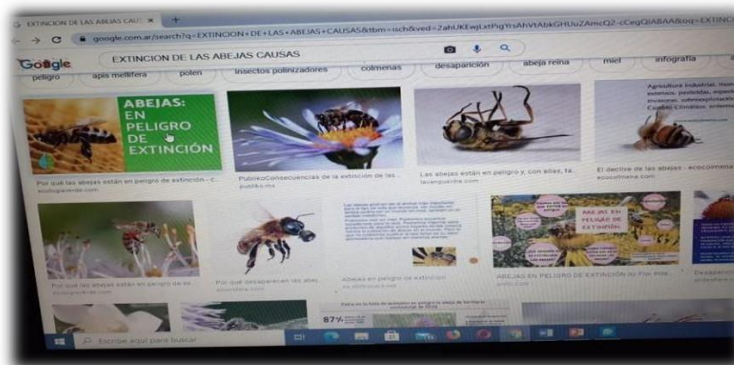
EXTINCION DE LAS ABEJAS CAUS ×
google.com.ar/search?q=EXTINCION+DE+LAS+ABEJAS+CAUSAS&tbm=isch&ved=2ahUKEwjLxtPigYrsAhVtAbkGHUuZAmcQ2-cCegQIABAA&oq=EXTINCI
Google EXTINCION DE LAS ABEJAS CAUSAS
peligro apis mellifera polen insectos polinizadores colmenas desaparición abeja reina miel infografía
ABEJAS: EN PELIGRO DE EXTINCIÓN
Por qué las abejas están en peligro de extinción - c...
ecologiaverde.com
PublikoConsecuencias de la extinción de las ...
publiko.mx
Las abejas están en peligro y, con ellas, tú...
lavanguardia.com
El declive de las abejas - ecocomercio...
ecocomercio.com
Agricultura industrial, mon... azúcares, pesticidas, especi... invasoras, sobreexplotació... Cambio Climático, enferme...
Por qué las abejas están en peligro de ex...
ecologiaverde.com
Por qué desaparecen las abej...
abcverde.com
Abejas en peligro de extinción
es.slideshare.net
ABEJAS EN PELIGRO DE EXTINCIÓN
ABEJAS EN PELIGRO DE EXTINCIÓN by Flor Hde...
prezi.com
Desaparec...
slideshare.ne...
87%
Escribe aquí para buscar